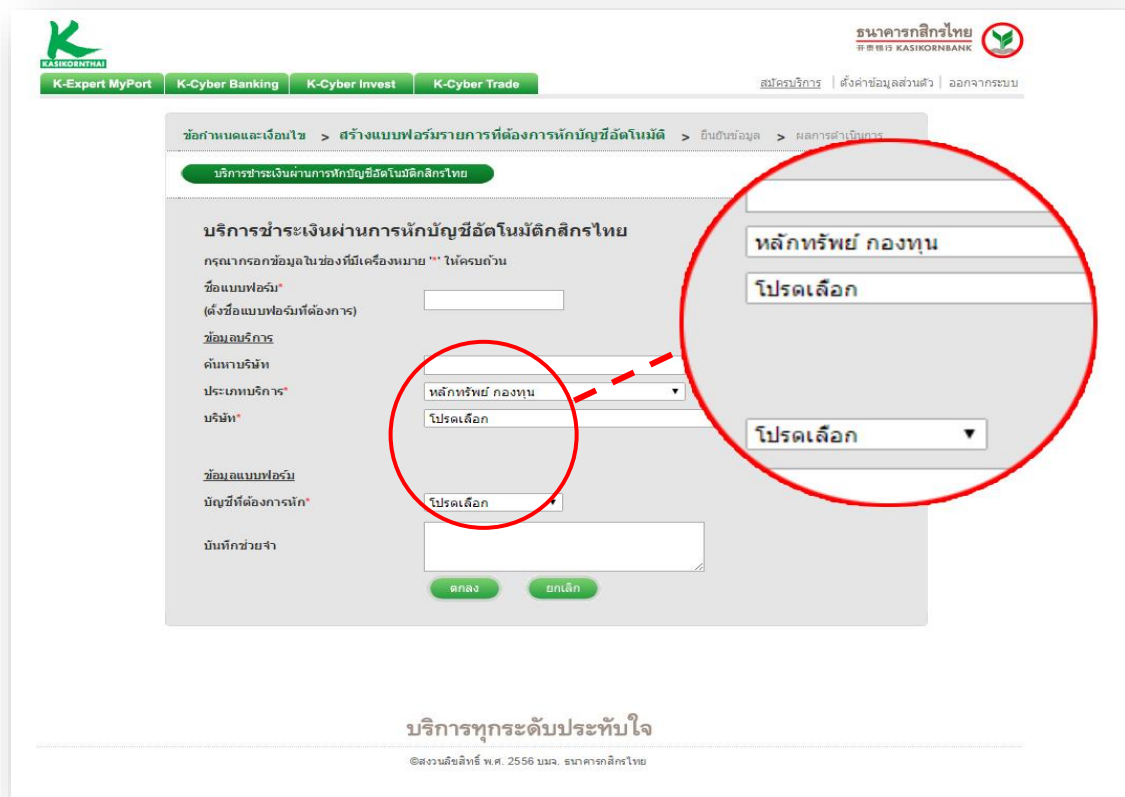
KASIKORNTHAI

ธนาคารกสิกรไทย
开泰银行 KASIKORNBANK

K-Expert MyPort | K-Cyber Banking | K-Cyber Invest | K-Cyber Trade

สมัครบริการ | ตั้งค่าข้อมูลส่วนตัว | ออกจากระบบ

ข้อกำหนดและเงื่อนไข > สร้างแบบฟอร์มรายการที่ต้องการหักบัญชีอัตโนมัติ > ยืนยันข้อมูล > ผลการดำเนินการ

บริการชำระเงินผ่านการหักบัญชีอัตโนมัติกสิกรไทย

บริการชำระเงินผ่านการหักบัญชีอัตโนมัติกสิกรไทย

กรุณากรอกข้อมูลในช่องที่มีเครื่องหมาย "*" ให้ครบถ้วน

ชื่อแบบฟอร์ม*
(ตั้งชื่อแบบฟอร์มที่ต้องการ)

ข้อมูลบริการ

ค้นหาบริษัท

ประเภทบริการ* หลักทรัพย์ กองทุน

บริษัท* โปรดเลือก

ข้อมูลแบบฟอร์ม

บัญชีที่ต้องการหัก* โปรดเลือก

บันทึกช่วยจำ

ตกลง ยกเลิก

หลักทรัพย์ กองทุน

โปรดเลือก

โปรดเลือก

บริการทุกระดับประทับใจ

©สงวนลิขสิทธิ์ พ.ศ. 2556 บมจ. ธนาคารกสิกรไทย